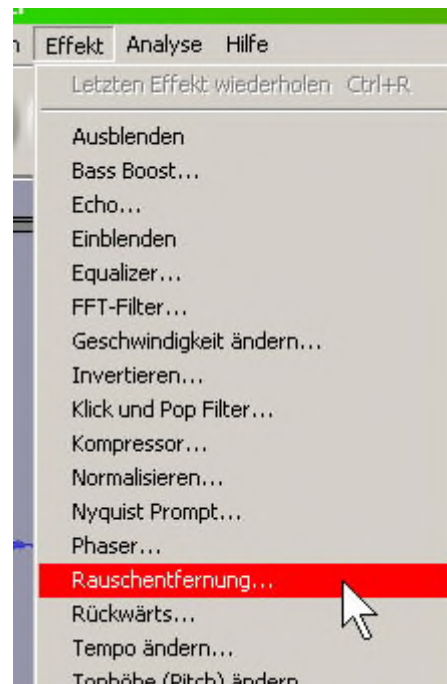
n Effekt Analyse Hilfe

Letzten Effekt wiederholen Ctrl+R

Ausblenden
Bass Boost...
Echo...
Einblenden
Equalizer...
FFT-Filter...
Geschwindigkeit ändern...
Invertieren...
Klick und Pop Filter...
Kompressor...
Normalisieren...
Nyquist Prompt...
Phaser...
Rauschentfernung...
Rückwärts...
Tempo ändern...
Tonhöhe (Pitch) ändern